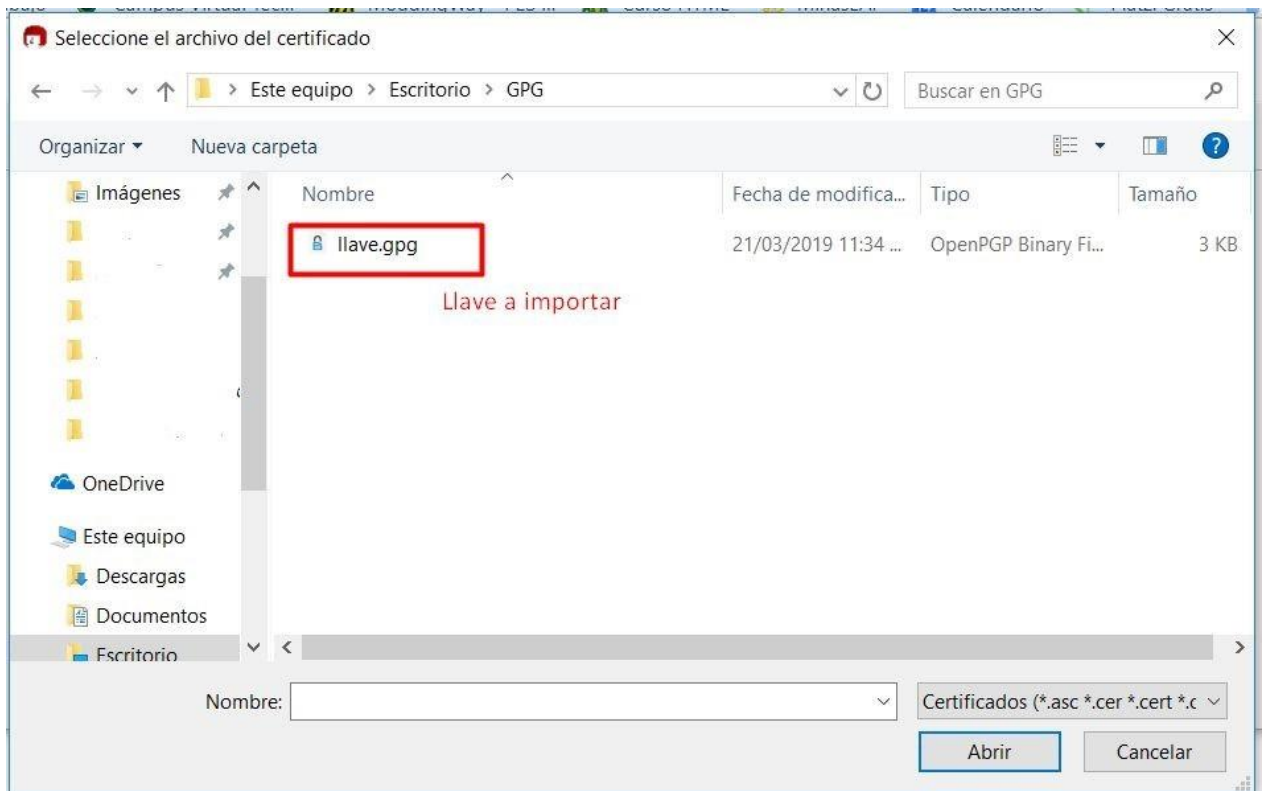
Seleccione el archivo del certificado

Este equipo > Escritorio > GPG

Buscar en GPG

Organizar ▾ Nueva carpeta

Imágenes

OneDrive

Este equipo

Descargas

Documentos

Escritorio

| Nombre | Fecha de modifica... | Tipo | Tamaño |
|---|---|---|---|
| llave.gpg | 21/03/2019 11:34 ... | OpenPGP Binary Fi... | 3 KB |

Llave a importar

Nombre:

Certificados (*.asc *.cer *.cert *.c

Abrir

Cancelar